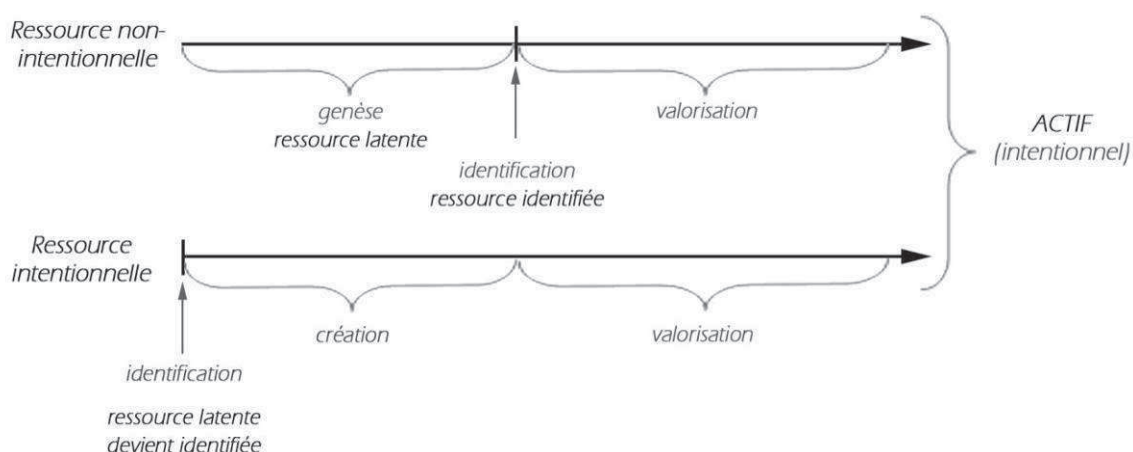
Ressource non-intentionnelle

genèse
ressource latente

valorisation

identification
ressource identifiée

ACTIF
(intentionnel)

Ressource intentionnelle

création

valorisation

identification

ressource latente
devient identifiée